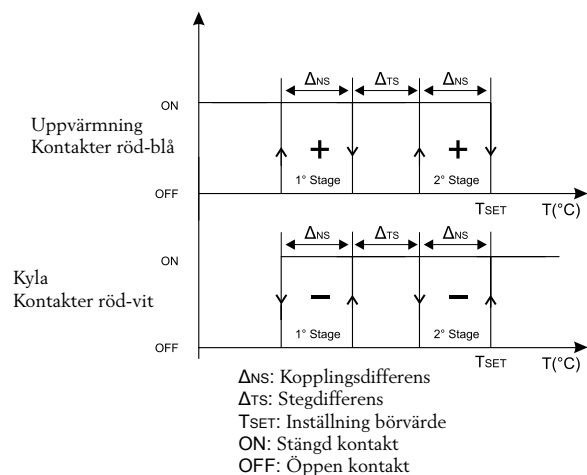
ON

Uppvärmning
Kontakter röd-blå

OFF

$\Delta_{NS}$ $\Delta_{TS}$ $\Delta_{NS}$

+ +

1° Stage 2° Stage

$T_{SET}$ T(°C)

ON

Kyla
Kontakter röd-vit

OFF

$\Delta_{NS}$ $\Delta_{TS}$ $\Delta_{NS}$

– –

1° Stage 2° Stage

$T_{SET}$ T(°C)

$\Delta_{NS}$: Kopplingsdifferens
$\Delta_{TS}$: Stegdifferens
$T_{SET}$: Inställning börvärde
ON: Stängd kontakt
OFF: Öppen kontakt